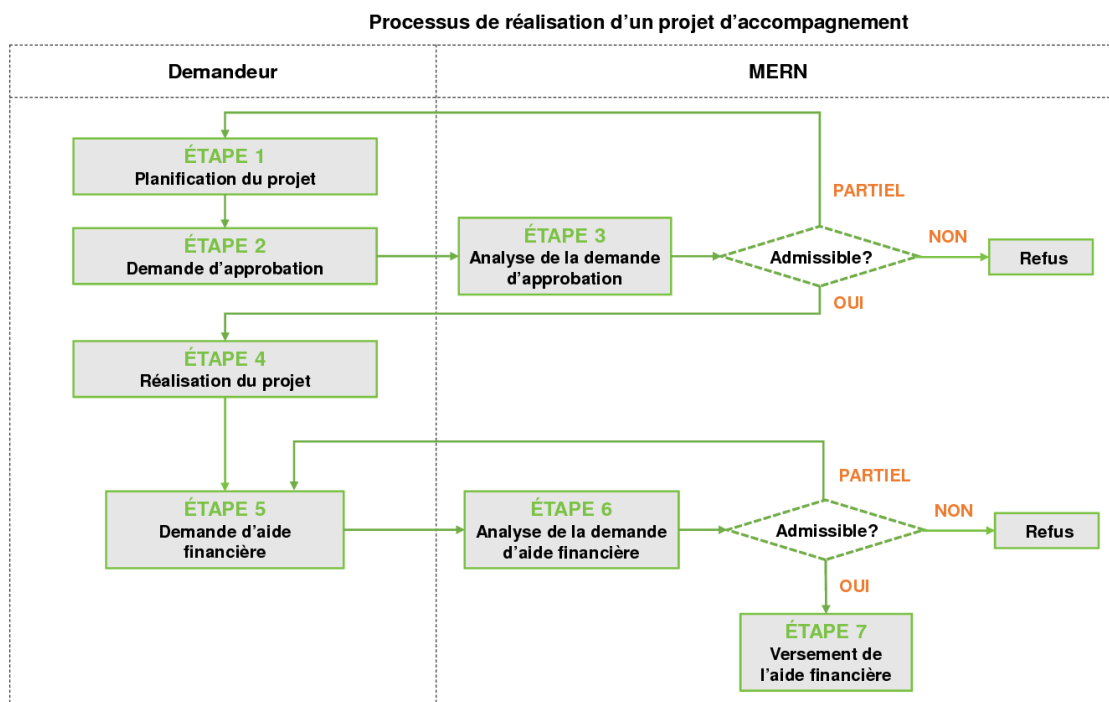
Processus de réalisation d'un projet d'accompagnement

Demandeur

MERN

ÉTAPE 1
Planification du projet

PARTIEL

ÉTAPE 2
Demande d'approbation

ÉTAPE 3
Analyse de la demande d'approbation

Admissible?

NON

Refus

OUI

ÉTAPE 4
Réalisation du projet

PARTIEL

ÉTAPE 5
Demande d'aide financière

ÉTAPE 6
Analyse de la demande d'aide financière

Admissible?

NON

Refus

OUI

ÉTAPE 7
Versement de l'aide financière